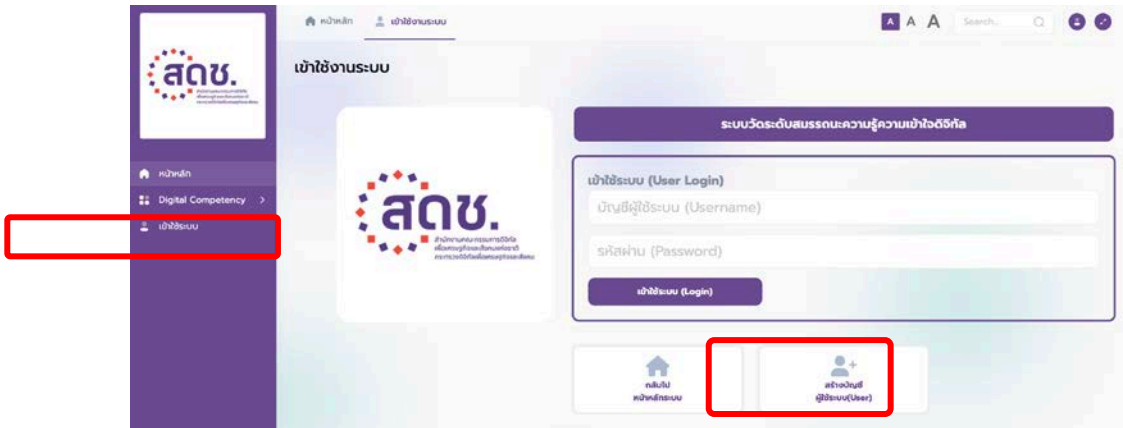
สดช.

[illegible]

หน้าหลัก
Digital Competency >
เข้าใช้ระบบ

หน้าหลัก
เข้าใช้งานระบบ

A A A Search...

เข้าใช้งานระบบ

สดช.
สำนักงานคณะกรรมการดิจิทัลเพื่อเศรษฐกิจและสังคมแห่งชาติ กระทรวงดิจิทัลเพื่อเศรษฐกิจและสังคม

ระบบวัดระดับสมรรถนะความรู้ความเข้าใจดิจิทัล

เข้าใช้ระบบ (User Login)

บัญชีผู้ใช้ระบบ (Username)

รหัสผ่าน (Password)

เข้าใช้ระบบ (Login)

กลับไป
หน้าหลักระบบ

สร้างบัญชี
ผู้ใช้ระบบ(User)